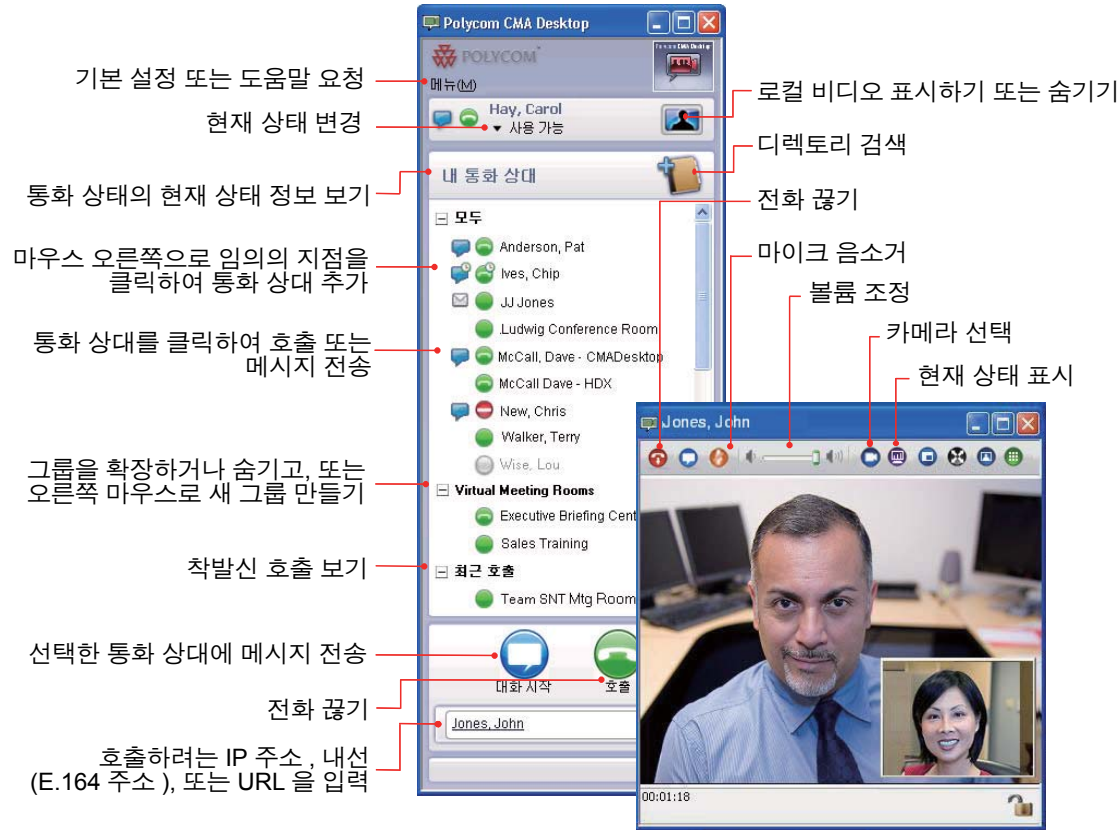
Polycom CMA Desktop
POLYCOM
메뉴(M)
Hay, Carol
사용 가능
내 통화 상대
모두
Anderson, Pat
Ives, Chip
JJ Jones
Ludwig Conference Room
McCall, Dave - CMADesktop
McCall Dave - HDX
New, Chris
Walker, Terry
Wise, Lou
Virtual Meeting Rooms
Executive Briefing Cent
Sales Training
최근 호출
Team SNT Mtg Room
대화 시작
호출
Jones, John

Jones, John
00:01:18

기본 설정 또는 도움말 요청
현재 상태 변경
통화 상태의 현재 상태 정보 보기
마우스 오른쪽으로 임의의 지점을 클릭하여 통화 상대 추가
통화 상대를 클릭하여 호출 또는 메시지 전송
그룹을 확장하거나 숨기고, 또는 오른쪽 마우스로 새 그룹 만들기
착발신 호출 보기
선택한 통화 상대에 메시지 전송
전화 끊기
호출하려는 IP 주소 , 내선 (E.164 주소 ), 또는 URL 을 입력

로컬 비디오 표시하기 또는 숨기기
디렉토리 검색
전화 끊기
마이크 음소거
볼륨 조정
카메라 선택
현재 상태 표시